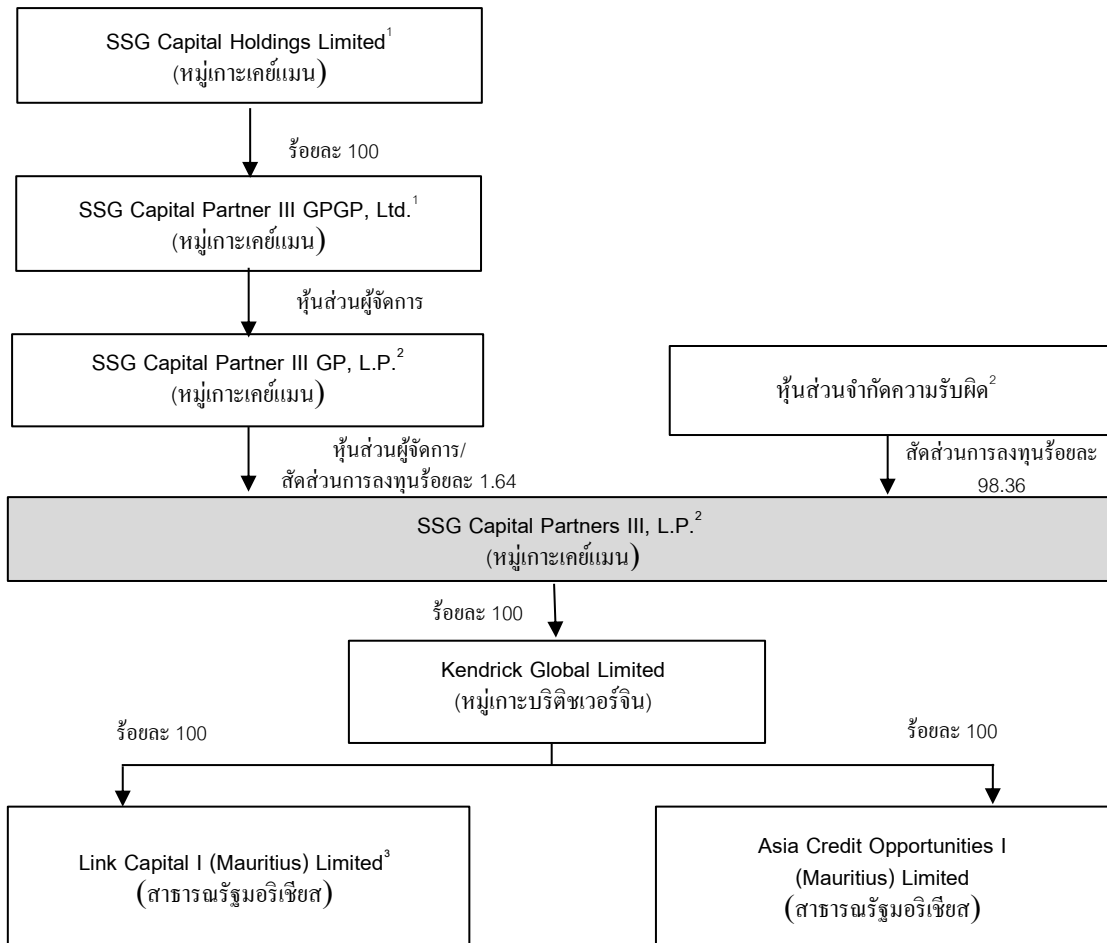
SSG Capital Holdings Limited$^{1}$
(หมู่เกาะเคย์แมน)

ร้อยละ 100

SSG Capital Partner III GPGP, Ltd.$^{1}$
(หมู่เกาะเคย์แมน)

หุ้นส่วนผู้จัดการ

SSG Capital Partner III GP, L.P.$^{2}$
(หมู่เกาะเคย์แมน)

หุ้นส่วนจำกัดความรับผิด$^{2}$

หุ้นส่วนผู้จัดการ/
สัดส่วนการลงทุนร้อยละ 1.64

สัดส่วนการลงทุนร้อยละ 98.36

SSG Capital Partners III, L.P.$^{2}$
(หมู่เกาะเคย์แมน)

ร้อยละ 100

Kendrick Global Limited
(หมู่เกาะบริติชเวอร์จิน)

ร้อยละ 100

ร้อยละ 100

Link Capital I (Mauritius) Limited$^{3}$
(สาธารณรัฐมอริเชียส)

Asia Credit Opportunities I
(Mauritius) Limited
(สาธารณรัฐมอริเชียส)